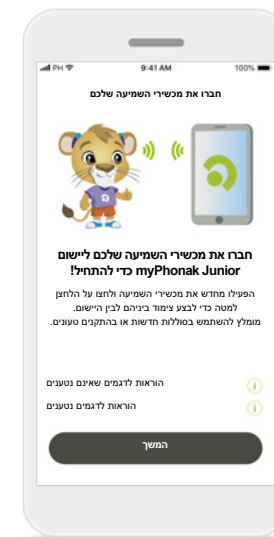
PH 9:41 AM 100%

חברו את מכשירי השמיעה שלכם

חברו את מכשירי השמיעה שלכם ליישום myPhonak Junior כדי להתחיל!

הפעילו מחדש את מכשירי השמיעה ולחצו על הלחצן למטה כדי לבצע צימוד ביניהם לבין היישום. מומלץ להשתמש בסוללות חדשות או בהתקנים טעונים.

הוראות לדגמים שאינם נטענים

הוראות לדגמים נטענים

המשך